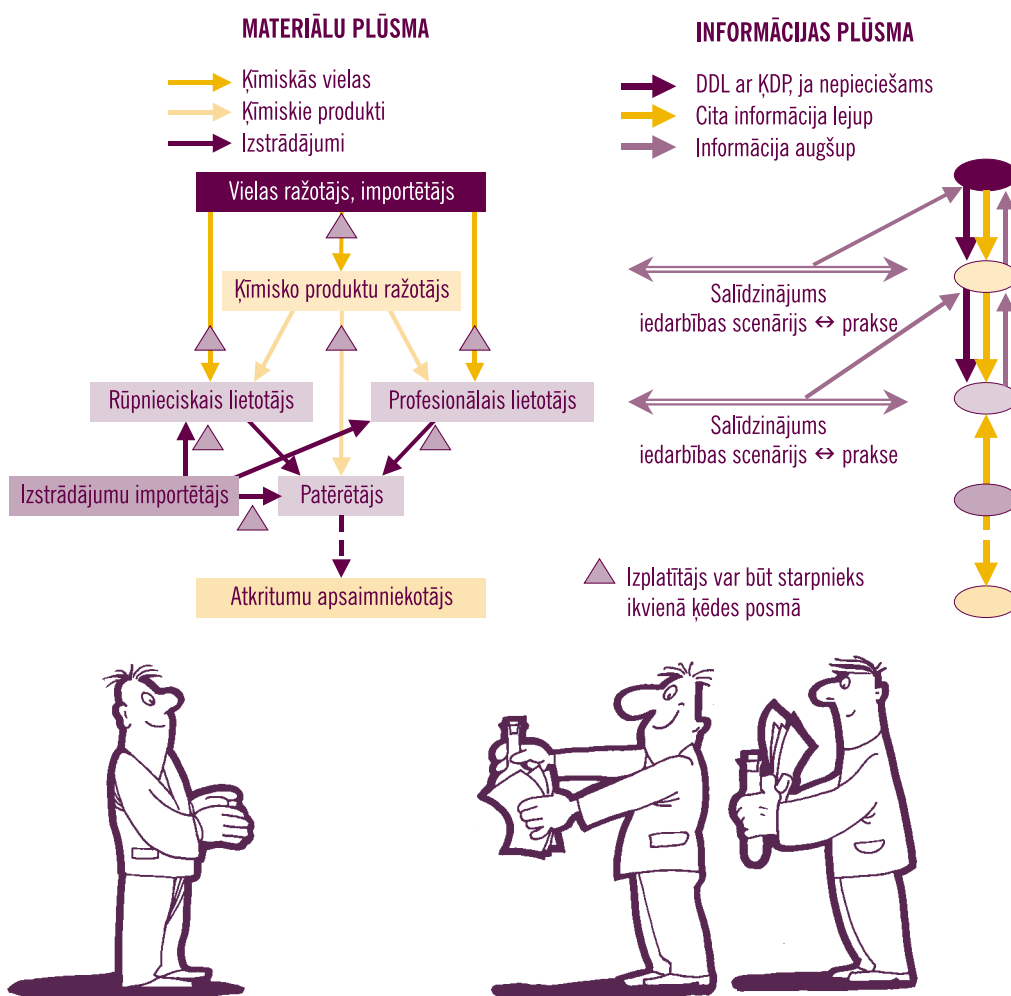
MATERIĀLU PLŪSMA

Ķīmiskās vielas
Ķīmiskie produkti
Izstrādājumi

Vielas ražotājs, importētājs

Ķīmisko produktu ražotājs

Rūpnieciskais lietotājs

Profesionālais lietotājs

Izstrādājumu importētājs

Patērētājs

Atkritumu apsaimniekotājs

INFORMĀCIJAS PLŪSMA

DDL ar ĶDP, ja nepieciešams
Cita informācija lejup
Informācija augšup

Salīdzinājums
iedarbības scenārijs ↔ prakse

Salīdzinājums
iedarbības scenārijs ↔ prakse

Izplatītājs var būt starpnieks ikvienā ķēdes posmā